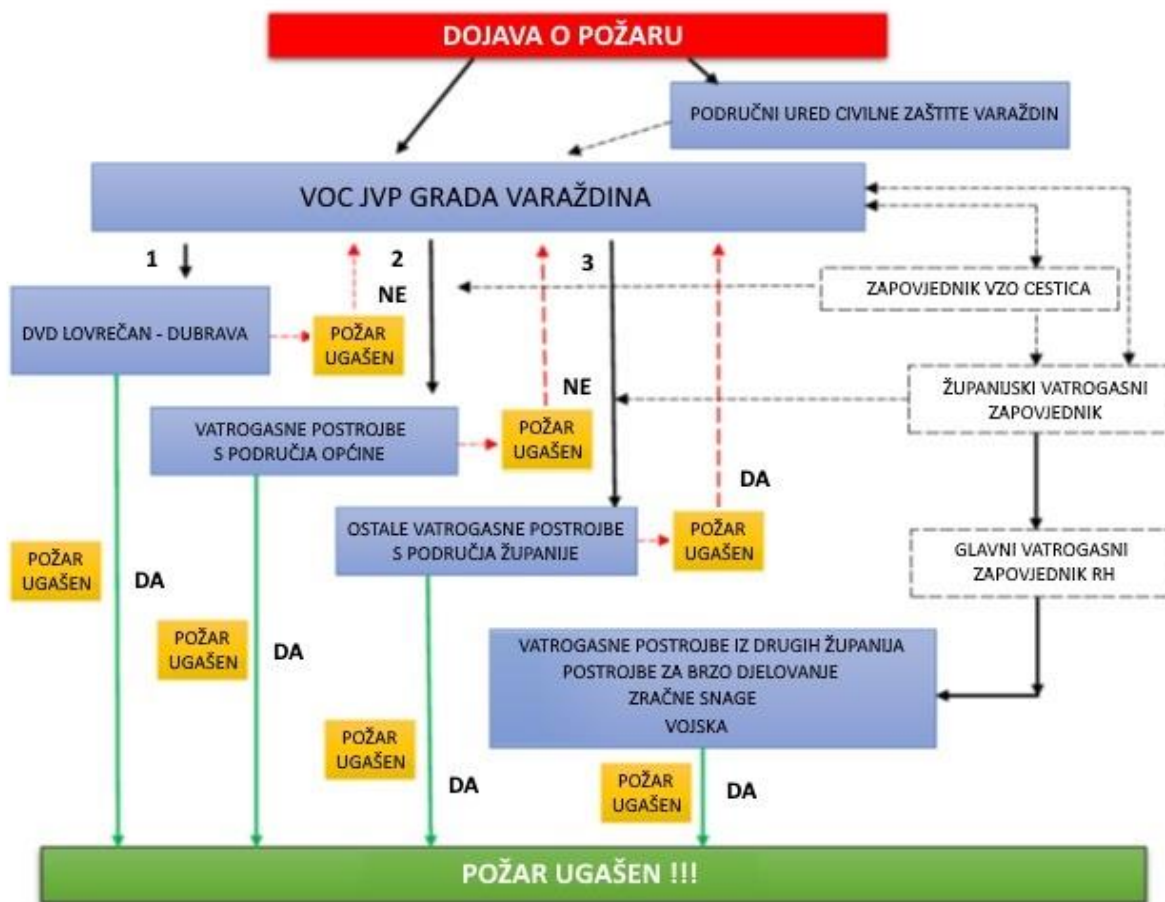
DOJAVA O POŽARU

PODRUČNI URED CIVILNE ZAŠTITE VARAŽDIN

VOC JVP GRADA VARAŽDINA

1

2

NE

3

ZAPOVJEDNIK VZO CESTICA

DVD LOVREČAN - DUBRAVA

POŽAR UGAŠEN

NE

ŽUPANIJSKI VATROGASNI ZAPOVJEDNIK

VATROGASNE POSTROJBE S PODRUČJA OPĆINE

POŽAR UGAŠEN

DA

OSTALE VATROGASNE POSTROJBE S PODRUČJA ŽUPANIJE

POŽAR UGAŠEN

GLAVNI VATROGASNI ZAPOVJEDNIK RH

POŽAR UGAŠEN

DA

POŽAR UGAŠEN

DA

VATROGASNE POSTROJBE IZ DRUGIH ŽUPANIJA
POSTROJBE ZA BRZO DJELOVANJE
ZRAČNE SNAGE
VOJSKA

POŽAR UGAŠEN

DA

POŽAR UGAŠEN

DA

POŽAR UGAŠEN !!!